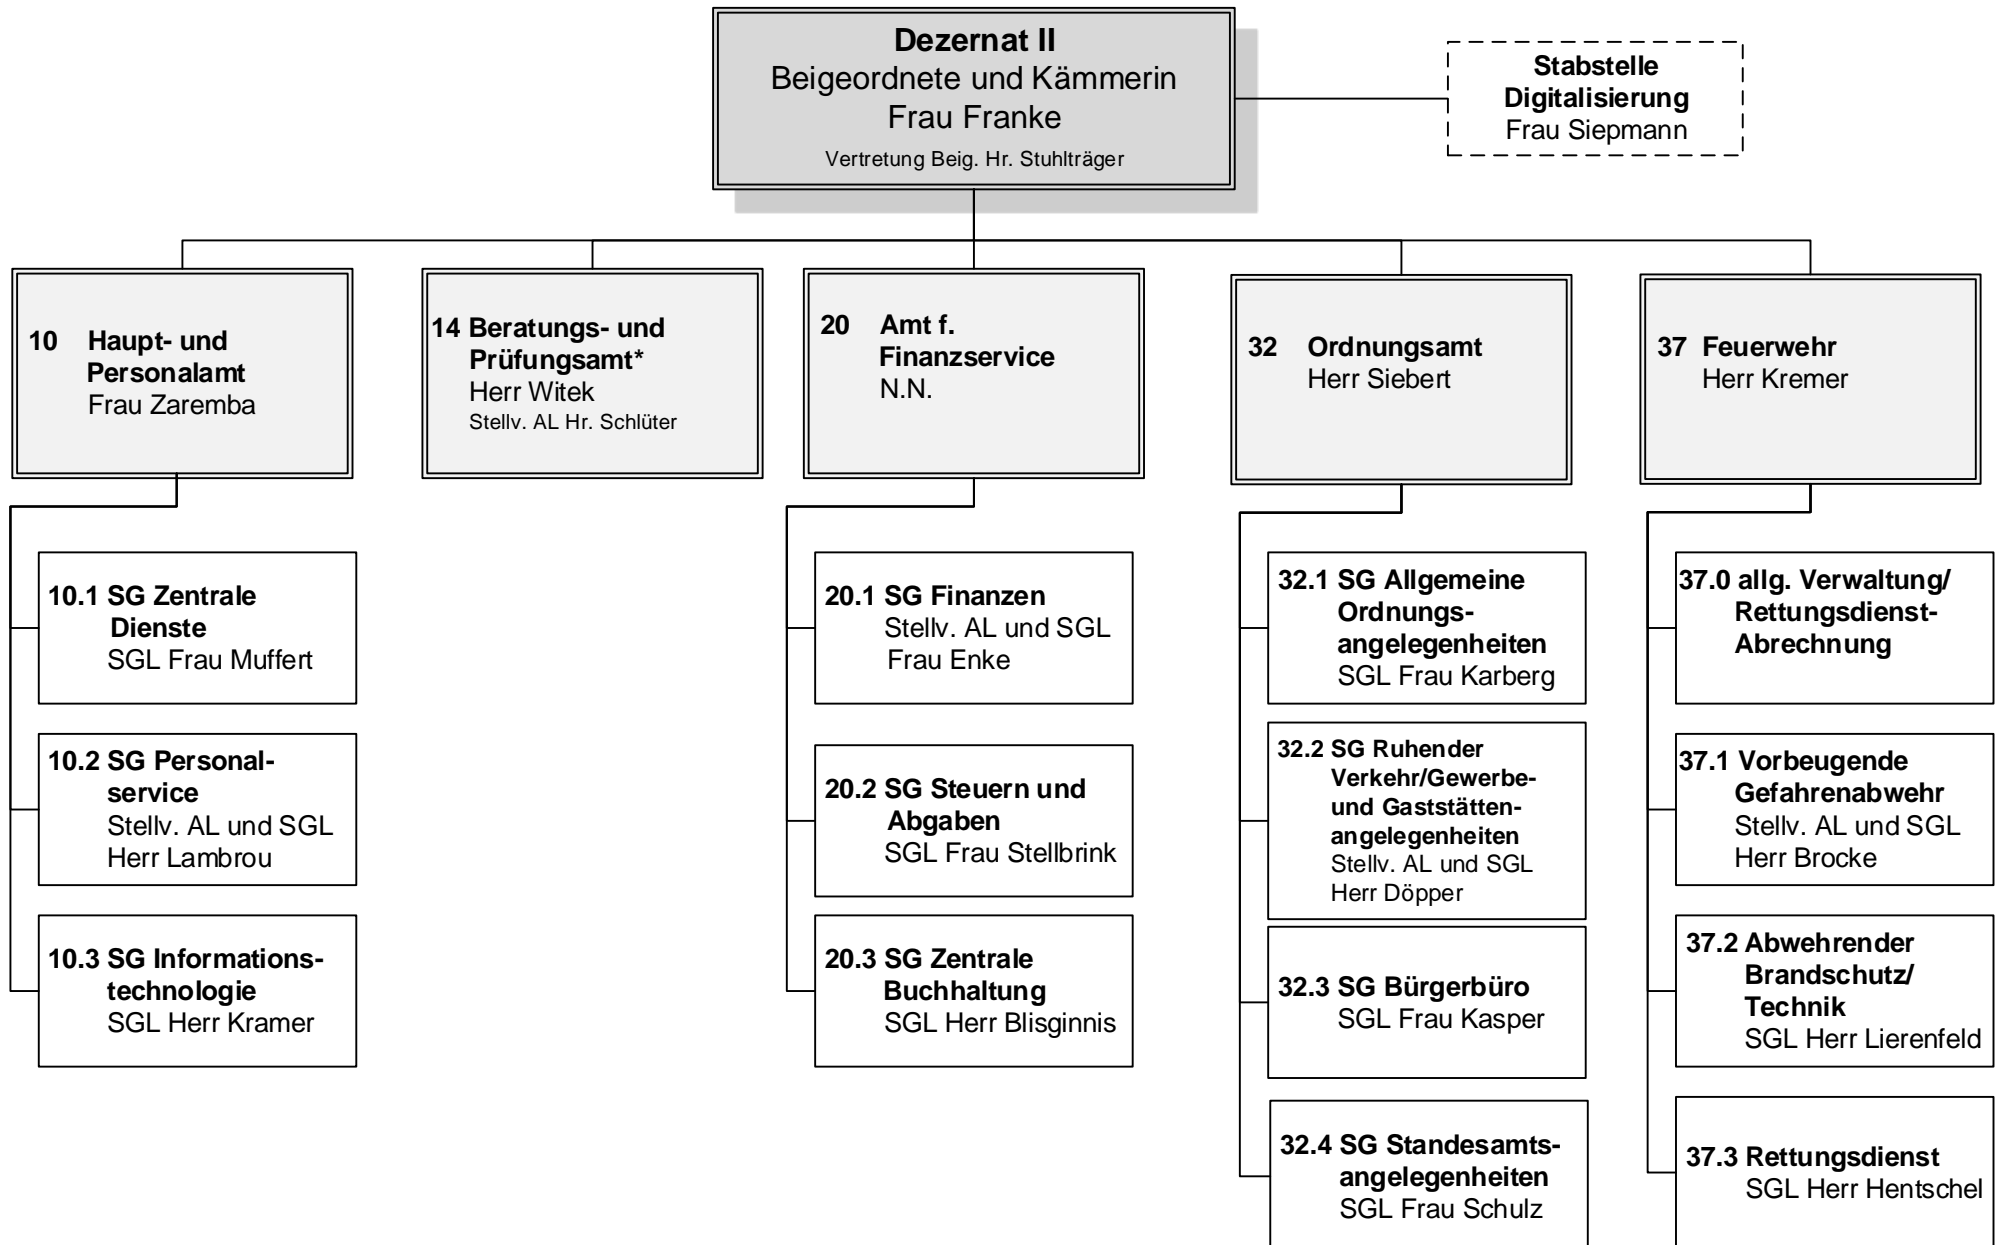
**Dezernat II**
Beigeordnete und Kämmerin
Frau Franke
Vertretung Beig. Hr. Stuhlträger

**Stabstelle Digitalisierung**
Frau Siepmann

**10 Haupt- und Personalamt**
Frau Zaremba

**14 Beratungs- und Prüfungsamt***
Herr Witek
Stellv. AL Hr. Schlüter

**20 Amt f. Finanzservice**
N.N.

**32 Ordnungsamt**
Herr Siebert

**37 Feuerwehr**
Herr Kremer

**10.1 SG Zentrale Dienste**
SGL Frau Muffert

**10.2 SG Personalservice**
Stellv. AL und SGL
Herr Lambrou

**10.3 SG Informationstechnologie**
SGL Herr Kramer

**20.1 SG Finanzen**
Stellv. AL und SGL
Frau Enke

**20.2 SG Steuern und Abgaben**
SGL Frau Stellbrink

**20.3 SG Zentrale Buchhaltung**
SGL Herr Blisginnis

**32.1 SG Allgemeine Ordnungsangelegenheiten**
SGL Frau Karberg

**32.2 SG Ruhender Verkehr/Gewerbe- und Gaststättenangelegenheiten**
Stellv. AL und SGL
Herr Döpper

**32.3 SG Bürgerbüro**
SGL Frau Kasper

**32.4 SG Standesamtsangelegenheiten**
SGL Frau Schulz

**37.0 allg. Verwaltung/ Rettungsdienst-Abrechnung**

**37.1 Vorbeugende Gefahrenabwehr**
Stellv. AL und SGL
Herr Brocke

**37.2 Abwehrender Brandschutz/ Technik**
SGL Herr Lierenfeld

**37.3 Rettungsdienst**
SGL Herr Hentschel